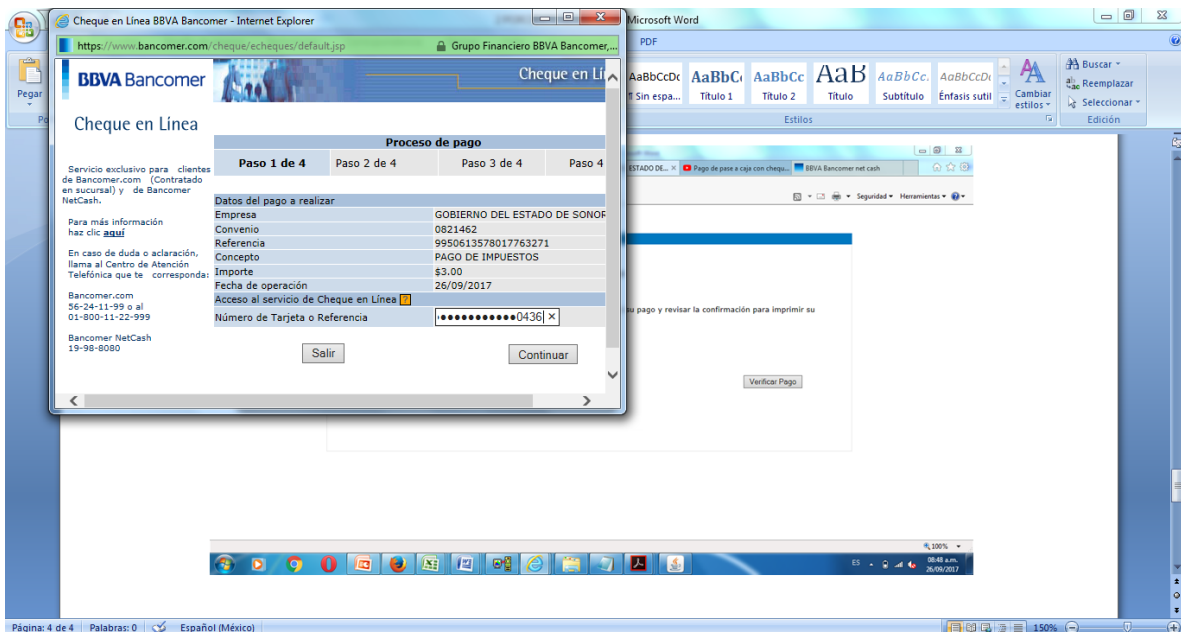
Cheque en Línea BBVA Bancomer - Internet Explorer

https://www.bancomer.com/cheque/echeques/default.jsp

Grupo Financiero BBVA Bancomer,...

BBVA Bancomer

Cheque en Lí

Cheque en Línea

Servicio exclusivo para clientes de Bancomer.com (Contratado en sucursal) y de Bancomer NetCash.

Para más información haz clic aquí

En caso de duda o aclaración, llama al Centro de Atención Telefónica que te corresponda:

Bancomer.com
56-24-11-99 o al
01-800-11-22-999

Bancomer NetCash
19-98-8080

Proceso de pago

Paso 1 de 4 | Paso 2 de 4 | Paso 3 de 4 | Paso 4

Datos del pago a realizar

| | |
|---|---|
| Empresa | GOBIERNO DEL ESTADO DE SONOR |
| Convenio | 0821462 |
| Referencia | 9950613578017763271 |
| Concepto | PAGO DE IMPUESTOS |
| Importe | $3.00 |
| Fecha de operación | 26/09/2017 |

Acceso al servicio de Cheque en Línea

Número de Tarjeta o Referencia ••••••••••••0436

Salir

Continuar

Microsoft Word

PDF

AaBbCcDc ¶ Sin espa... | AaBbC Título 1 | AaBbCc Título 2 | AaB Título | AaBbCc. Subtítulo | AaBbCcDc Énfasis sutil

Cambiar estilos

Estilos

Buscar
Reemplazar
Seleccionar
Edición

Pegar

ESTADO DE... | Pago de pase a caja con cheque... | BBVA Bancomer net cash

Seguridad ▾ Herramientas ▾

u pago y revisar la confirmación para imprimir su

Verificar Pago

100%

ES 08:48 a.m. 26/09/2017

Página: 4 de 4 | Palabras: 0 | Español (México)

150%